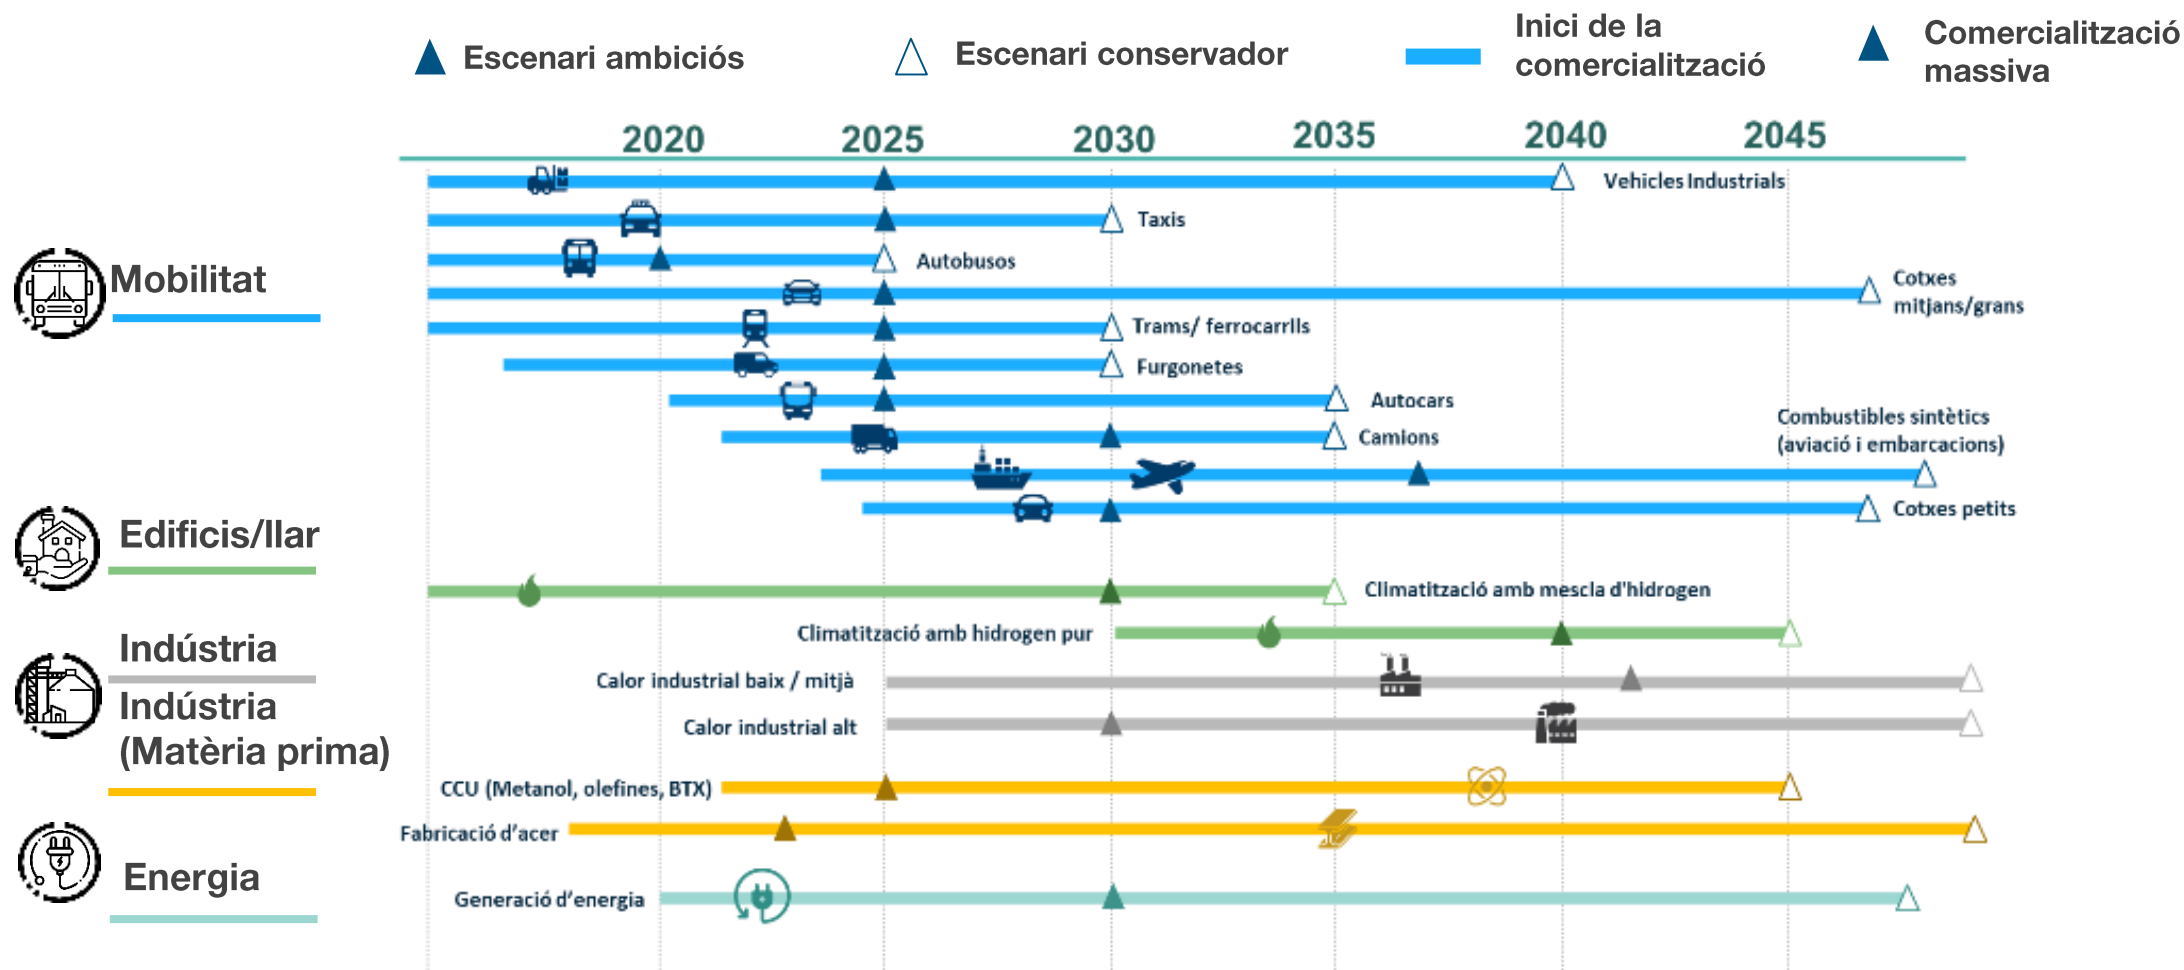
Escenari ambiciós

Escenari conservador

Inici de la comercialització

Comercialització massiva

2020 2025 2030 2035 2040 2045

Mobilitat

Vehicles Industrials

Taxis

Autobusos

Cotxes mitjans/grans

Trams/ ferrocarrils

Furgonetes

Autocars

Camions

Combustibles sintètics (aviació i embarcacions)

Cotxes petits

Edificis/llar

Climatització amb mescla d'hidrogen

Climatització amb hidrogen pur

Indústria

Calor industrial baix / mitjà

Calor industrial alt

Indústria (Matèria prima)

CCU (Metanol, olefines, BTX)

Fabricació d'acer

Energia

Generació d'energia